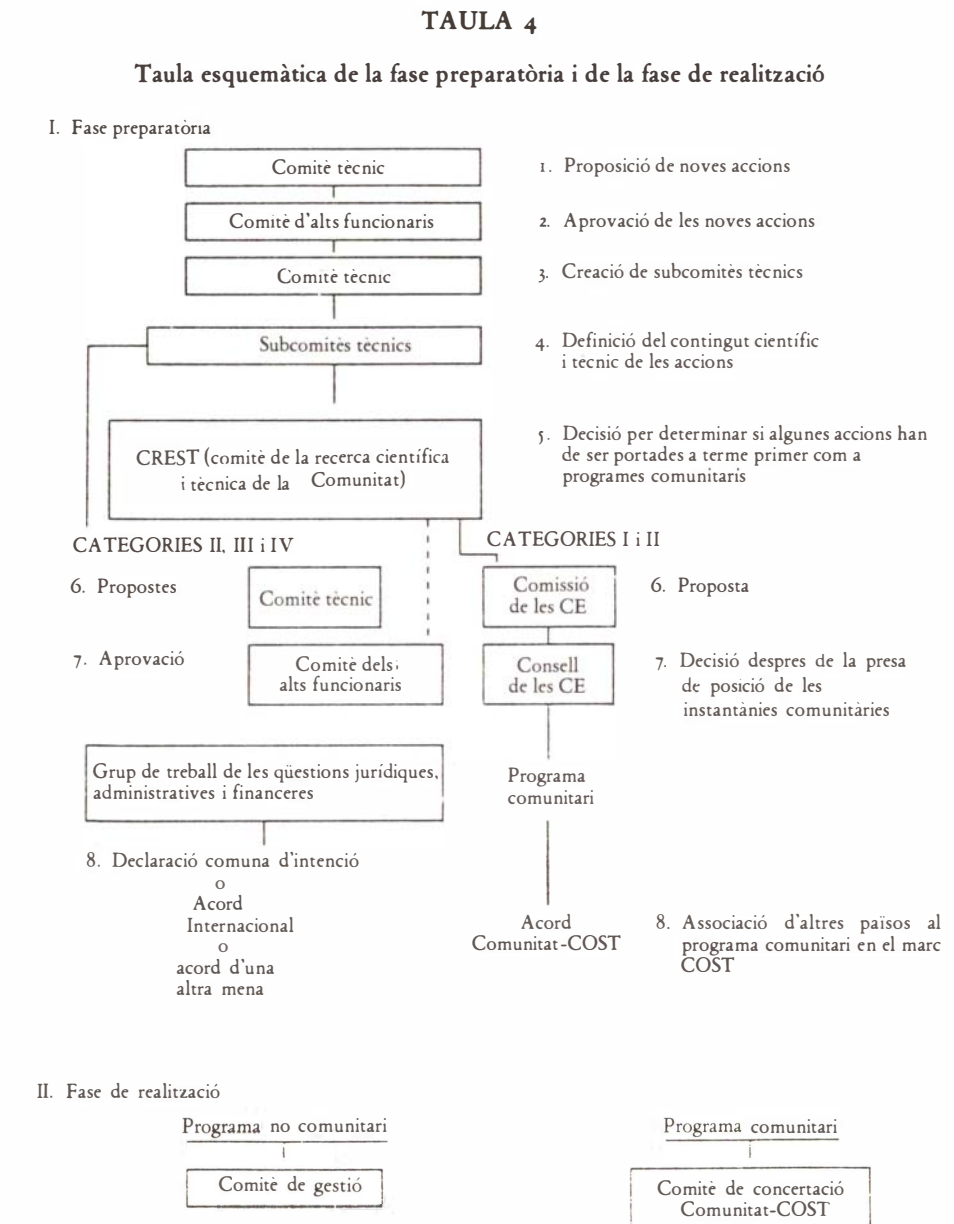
TAULA 4

Taula esquemàtica de la fase preparatòria i de la fase de realització

I. Fase preparatòria

Comitè tècnic

1. Proposició de noves accions

Comitè d'alts funcionaris

2. Aprovació de les noves accions

Comitè tècnic

3. Creació de subcomitès tècnics

Subcomitès tècnics

4. Definició del contingut científic i tecnic de les accions

CREST (comitè de la recerca científica i tècnica de la Comunitat)

5. Decisió per determinar si algunes accions han de ser portades a terme primer com a programes comunitaris

CATEGORIES II, III i IV

CATEGORIES I i II

6. Propostes

Comitè tècnic

Comissió de les CE

6. Proposta

7. Aprovació

Comitè dels alts funcionaris

Consell de les CE

7. Decisió despres de la presa de posició de les instantànies comunitàries

Grup de treball de les qüestions jurídiques, administratives i financeres

Programa comunitari

8. Declaració comuna d'intenció
o
Acord Internacional
o
acord d'una altra mena

Acord Comunitat-COST

8. Associació d'altres països al programa comunitari en el marc COST

II. Fase de realització

Programa no comunitari

Comitè de gestió

Programa comunitari

Comitè de concertació Comunitat-COST